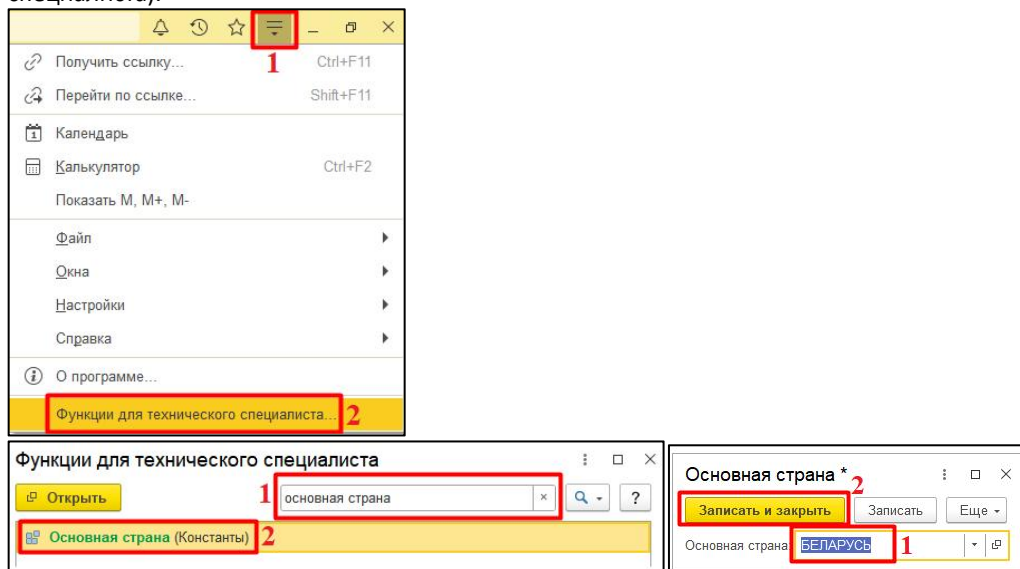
1
Получить ссылку... Ctrl+F11
Перейти по ссылке... Shift+F11
Календарь
Калькулятор Ctrl+F2
Показать M, M+, M-
Файл
Окна
Настройки
Справка
О программе...
Функции для технического специалиста... 2

Функции для технического специалиста
Открыть
1 основная страна
?
Основная страна (Константы) 2

Основная страна *
2
Записать и закрыть
Записать
Еще
Основная страна: БЕЛАРУСЬ 1